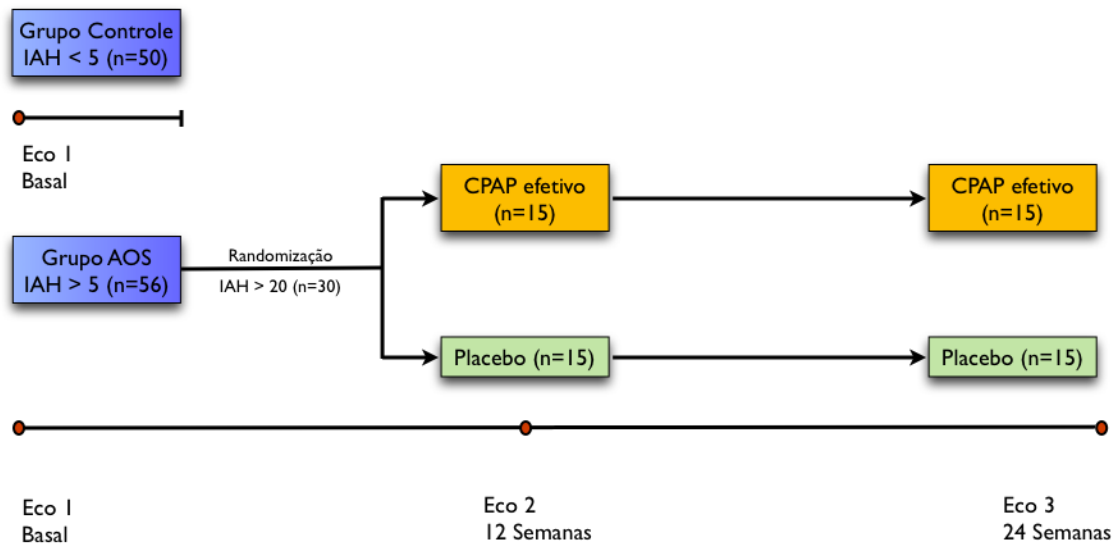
Grupo Controle
IAH < 5 (n=50)

Eco 1
Basal

Grupo AOS
IAH > 5 (n=56)

Randomização
IAH > 20 (n=30)

CPAP efetivo
(n=15)

CPAP efetivo
(n=15)

Placebo (n=15)

Placebo (n=15)

Eco 1
Basal

Eco 2
12 Semanas

Eco 3
24 Semanas